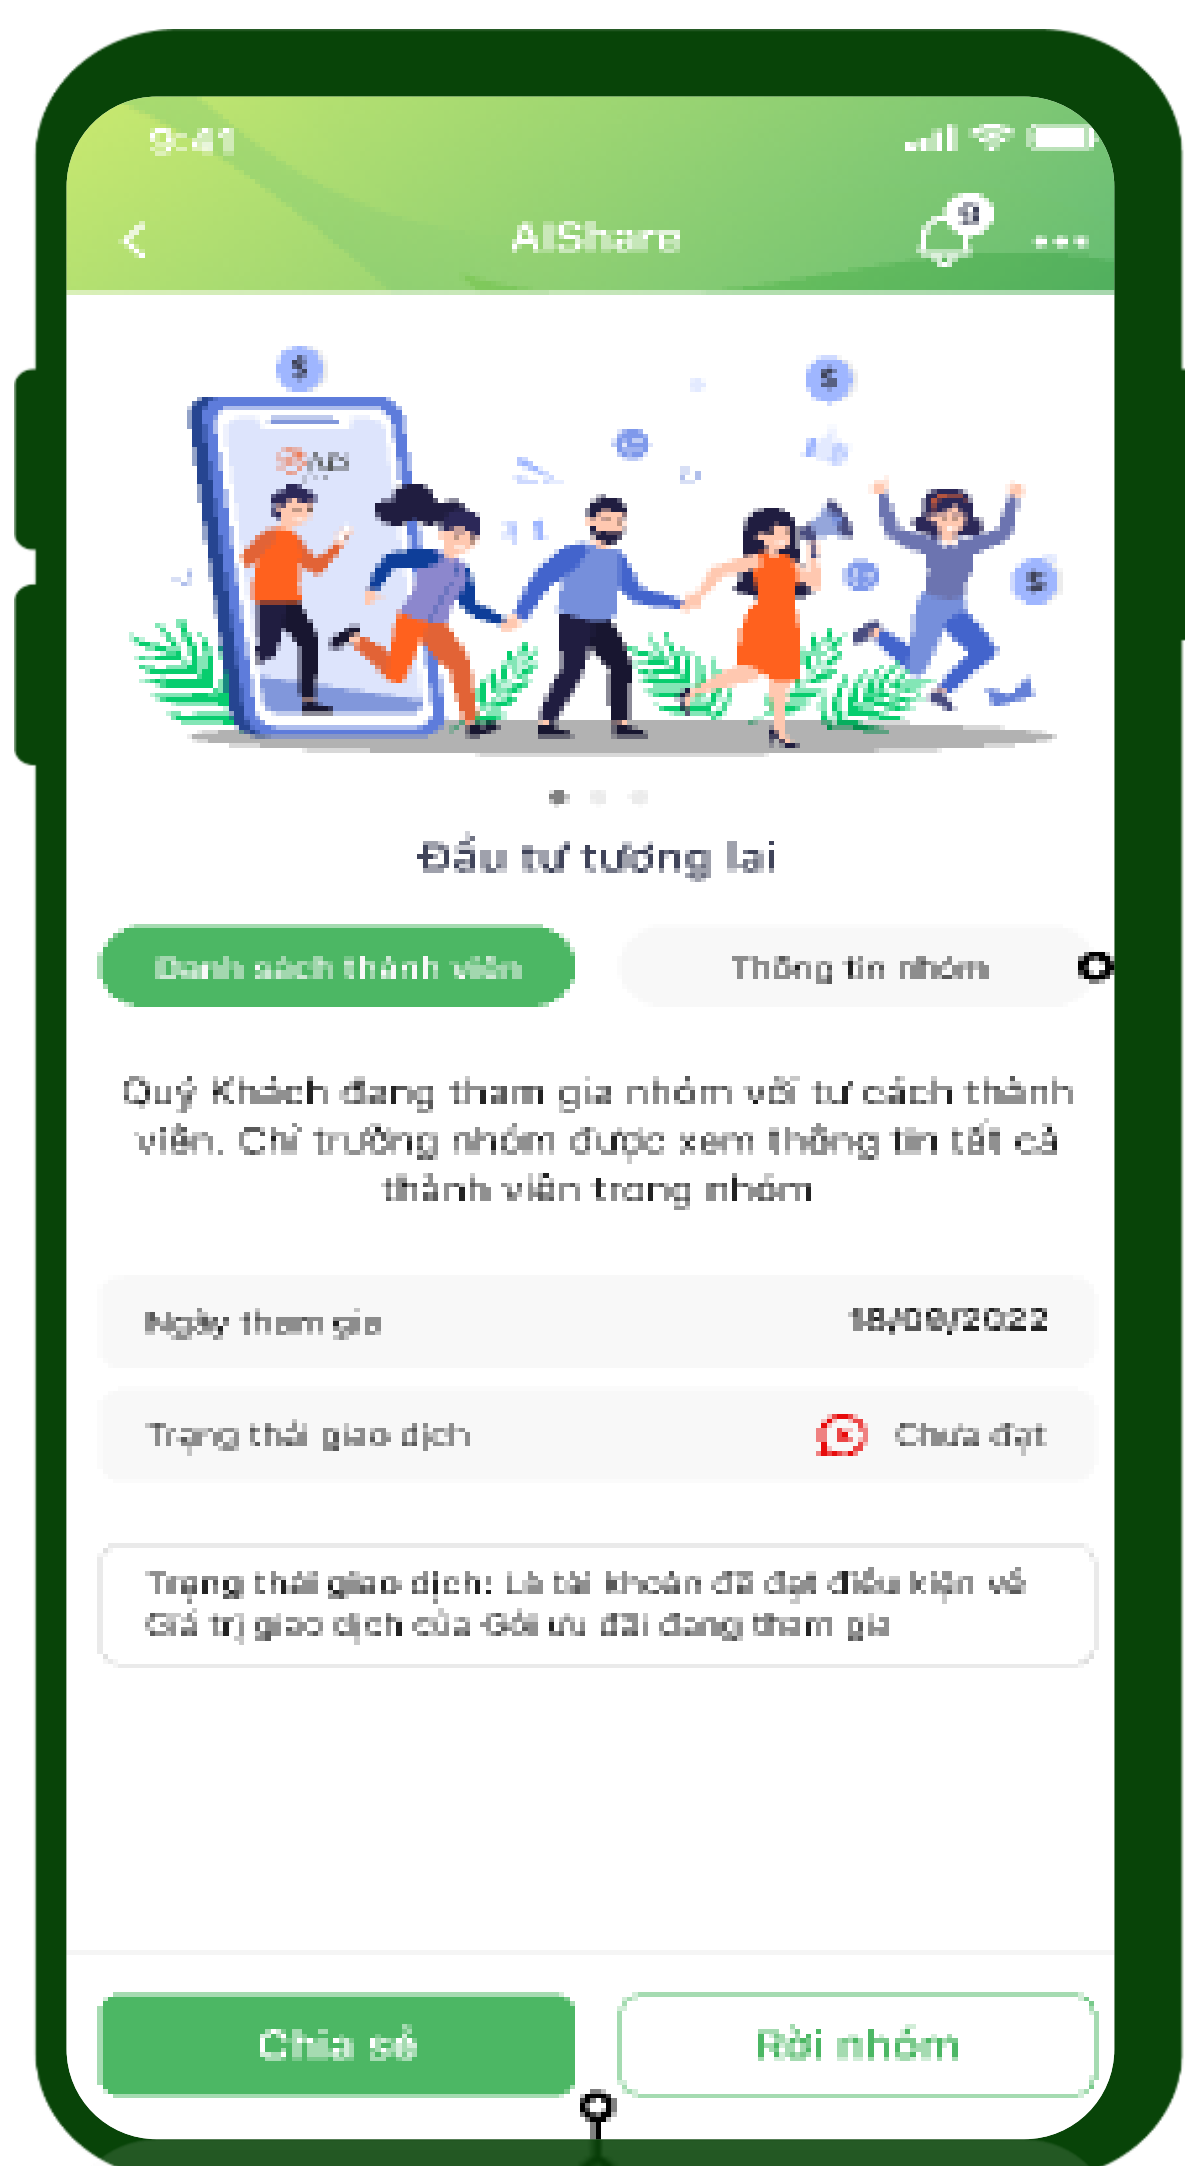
9:41

AIShare

9

Đầu tư tương lai

Danh sách thành viên

Thông tin nhóm

Quý Khách đang tham gia nhóm với tư cách thành viên. Chỉ trưởng nhóm được xem thông tin tất cả thành viên trong nhóm

Ngày tham gia

18/09/2022

Trạng thái giao dịch

Chưa đạt

Trạng thái giao dịch: Là tài khoản đã đạt điều kiện về Giá trị giao dịch của Gói ưu đãi đang tham gia

Chia sẻ

Rời nhóm